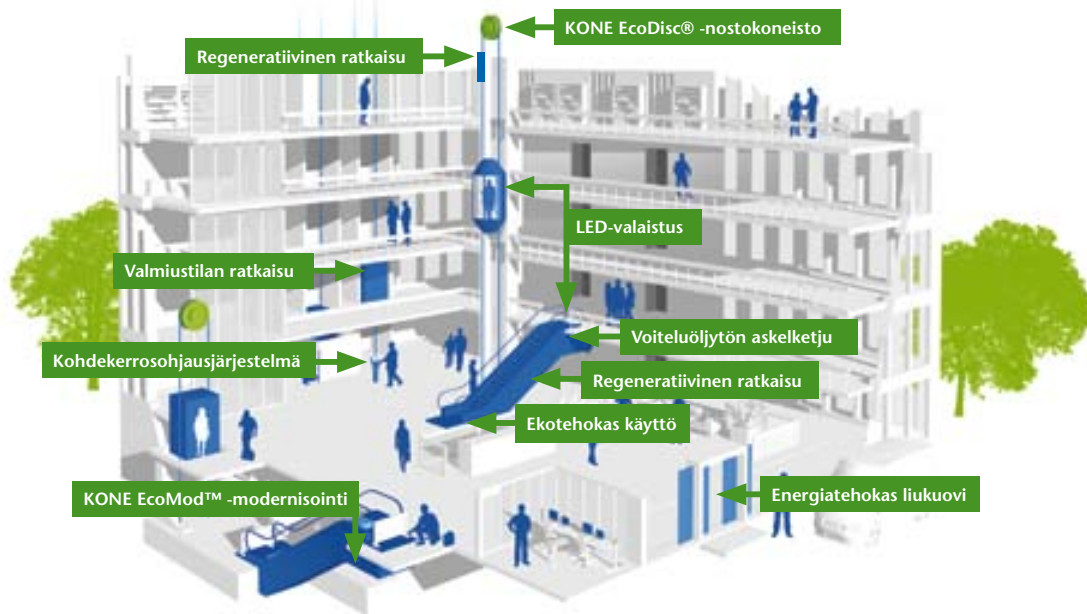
KONE EcoDisc® -nostokoneisto

Regeneratiivinen ratkaisu

LED-valaistus

Valmiustilan ratkaisu

Voiteluöljytön askelketju

Kohdekerrosohjausjärjestelmä

Regeneratiivinen ratkaisu

Ekotehokas käyttö

KONE EcoMod™ -modernisointi

Energiatehokas liukuovi